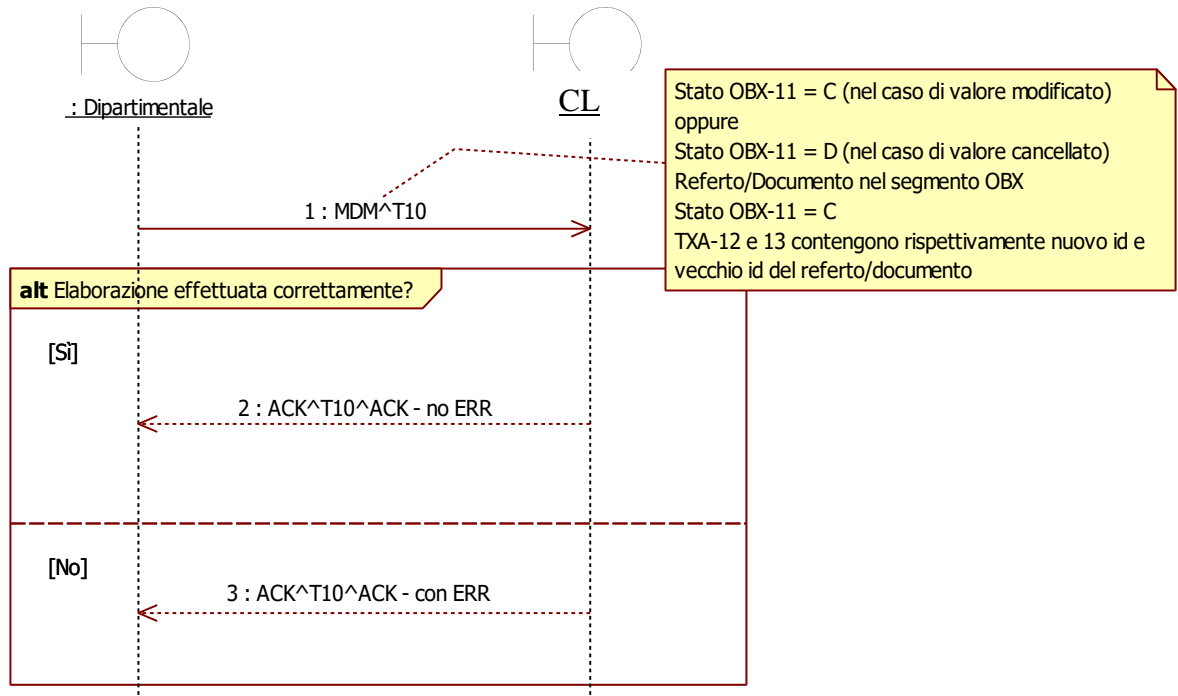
: Dipartimentale

CL

Stato OBX-11 = C (nel caso di valore modificato) oppure
Stato OBX-11 = D (nel caso di valore cancellato)
Referto/Documento nel segmento OBX
Stato OBX-11 = C
TXA-12 e 13 contengono rispettivamente nuovo id e vecchio id del referto/documento

1 : MDM^T10

alt Elaborazione effettuata correttamente?

[Sì]

2 : ACK^T10^ACK - no ERR

[No]

3 : ACK^T10^ACK - con ERR